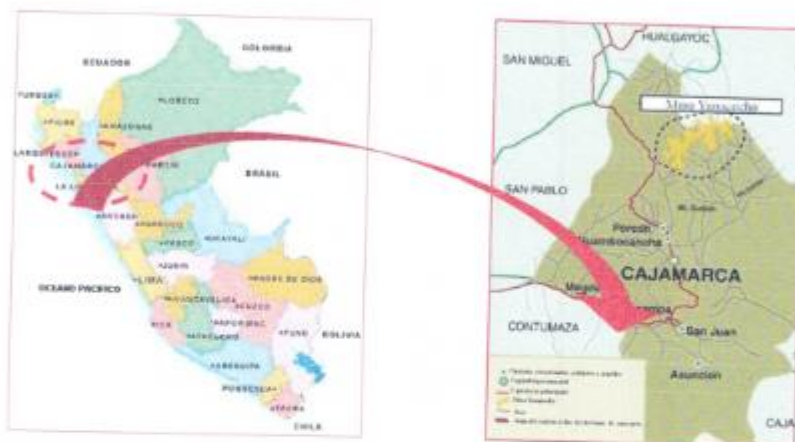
COLOMBIA

ECUADOR

TUMBES

PIURA

LAMBAYEQUE

CAJAMARCA

LA LIBERTAD

AMAZONAS

LORETO

SAN MARTIN

BRASIL

ANCASH

HUANUCO

PASCO

UCAYALI

JUNIN

LIMA

OCEANO PACIFICO

MADRE DE DIOS

HUANCAVELICA

CUZCO

ICA

APURIMAC

AYACUCHO

PUNO

BOLIVIA

AREQUIPA

MOQUEGUA

TACNA

CHILE

HUALGAYOC

SAN MIGUEL

Mina Yanacocha

SAN PABLO

Porcón

Huambocancha

CAJAMARCA

Magdalena

Jesús

CONTUMAZA

San Juan

Asunción

CAJA